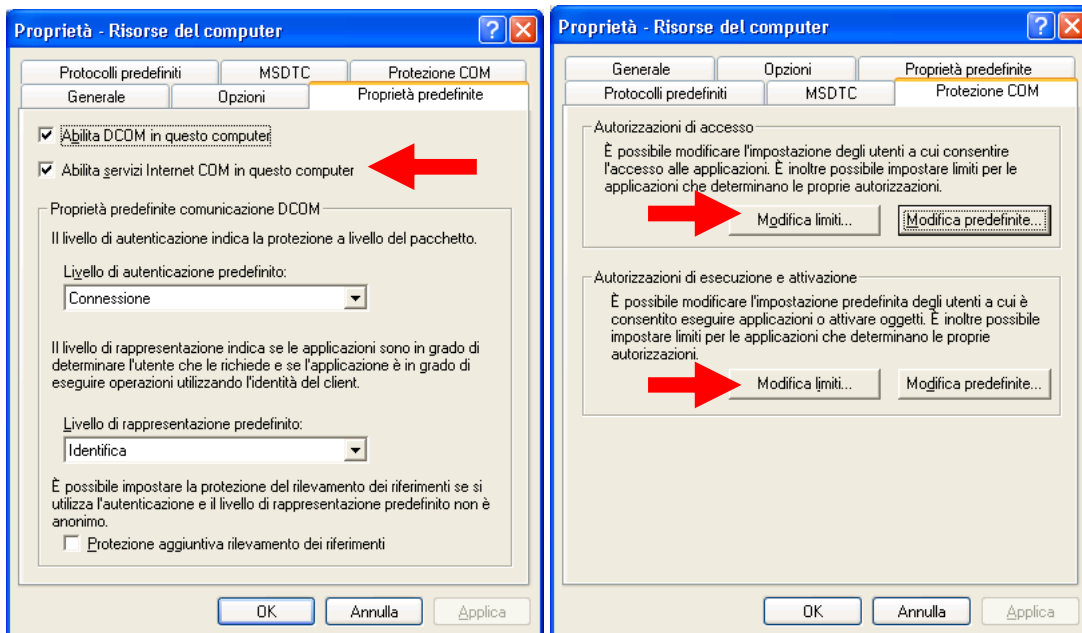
Proprietà - Risorse del computer

Protocolli predefiniti | MSDTC | Protezione COM
Generale | Opzioni | Proprietà predefinite

Abilita DCOM in questo computer

Abilita servizi Internet COM in questo computer

Proprietà predefinite comunicazione DCOM

Il livello di autenticazione indica la protezione a livello del pacchetto.

Livello di autenticazione predefinito:

Connessione

Il livello di rappresentazione indica se le applicazioni sono in grado di determinare l'utente che le richiede e se l'applicazione è in grado di eseguire operazioni utilizzando l'identità del client.

Livello di rappresentazione predefinito:

Identifica

È possibile impostare la protezione del rilevamento dei riferimenti se si utilizza l'autenticazione e il livello di rappresentazione predefinito non è anonimo.

Protezione aggiuntiva rilevamento dei riferimenti

OK | Annulla | Applica

Proprietà - Risorse del computer

Generale | Opzioni | Proprietà predefinite
Protocolli predefiniti | MSDTC | Protezione COM

Autorizzazioni di accesso

È possibile modificare l'impostazione degli utenti a cui consentire l'accesso alle applicazioni. È inoltre possibile impostare limiti per le applicazioni che determinano le proprie autorizzazioni.

Modifica limiti... | Modifica predefinite...

Autorizzazioni di esecuzione e attivazione

È possibile modificare l'impostazione predefinita degli utenti a cui è consentito eseguire applicazioni o attivare oggetti. È inoltre possibile impostare limiti per le applicazioni che determinano le proprie autorizzazioni.

Modifica limiti... | Modifica predefinite...

OK | Annulla | Applica